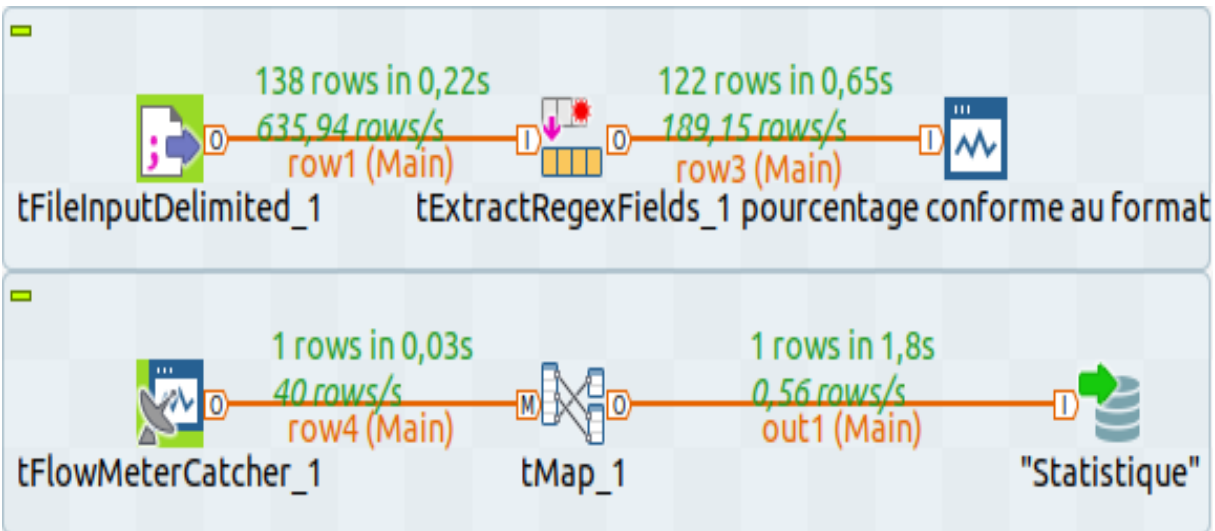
138 rows in 0,22s
635,94 rows/s
row1 (Main)
122 rows in 0,65s
189,15 rows/s
row3 (Main)
tFileInputDelimited_1
tExtractRegexFields_1
pourcentage conforme au format

1 rows in 0,03s
40 rows/s
row4 (Main)
1 rows in 1,8s
0,56 rows/s
out1 (Main)
tFlowMeterCatcher_1
tMap_1
"Statistique"